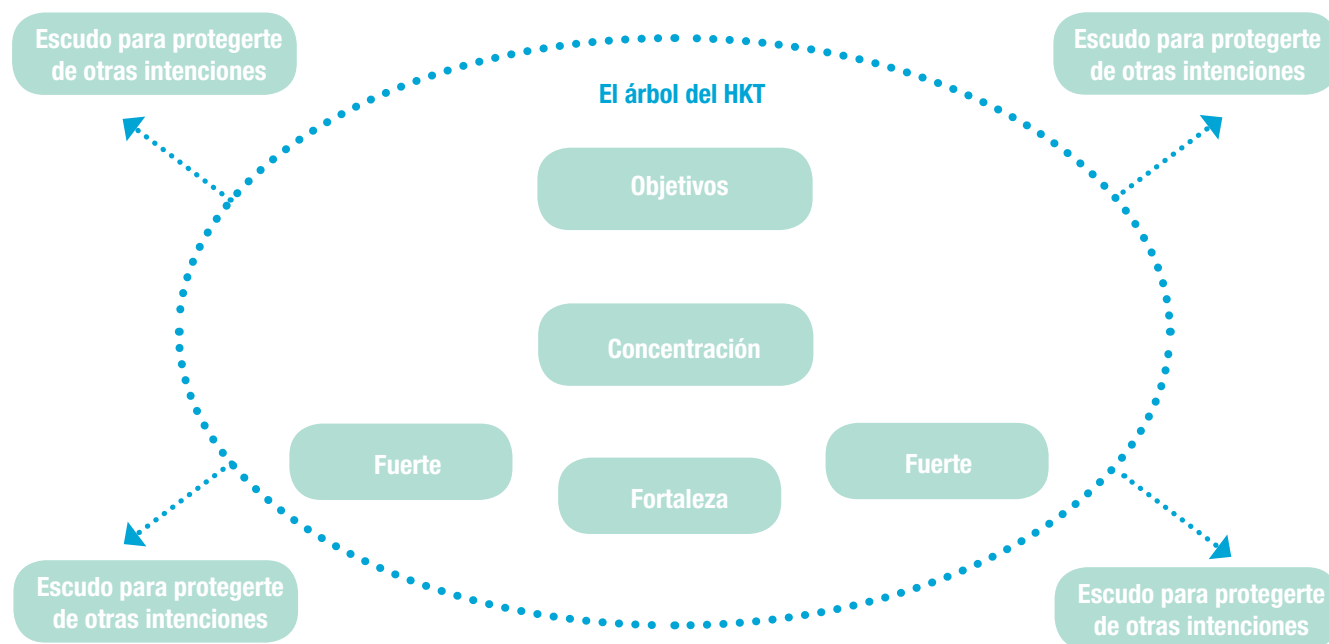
Escudo para protegerte de otras intenciones

Escudo para protegerte de otras intenciones

El árbol del HKT

Objetivos

Concentración

Fuerte

Fortaleza

Fuerte

Escudo para protegerte de otras intenciones

Escudo para protegerte de otras intenciones